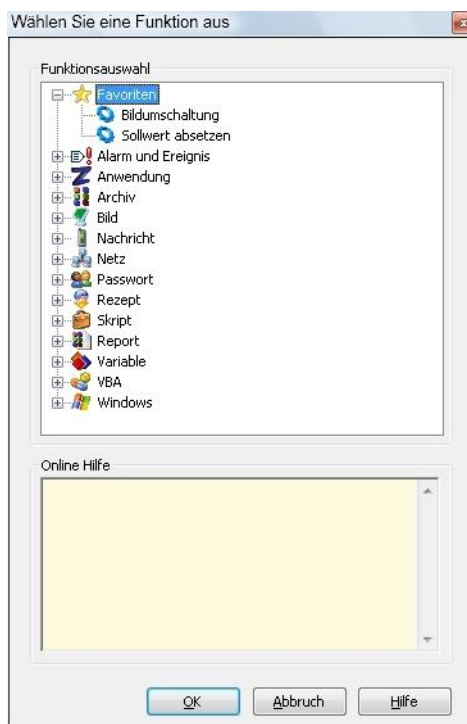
Wählen Sie eine Funktion aus

Funktionsauswahl

Favoriten
Bildumschaltung
Sollwert absetzen
Alarm und Ereignis
Anwendung
Archiv
Bild
Nachricht
Netz
Passwort
Rezept
Skript
Report
Variable
VBA
Windows

Online Hilfe

OK
Abbruch
Hilfe